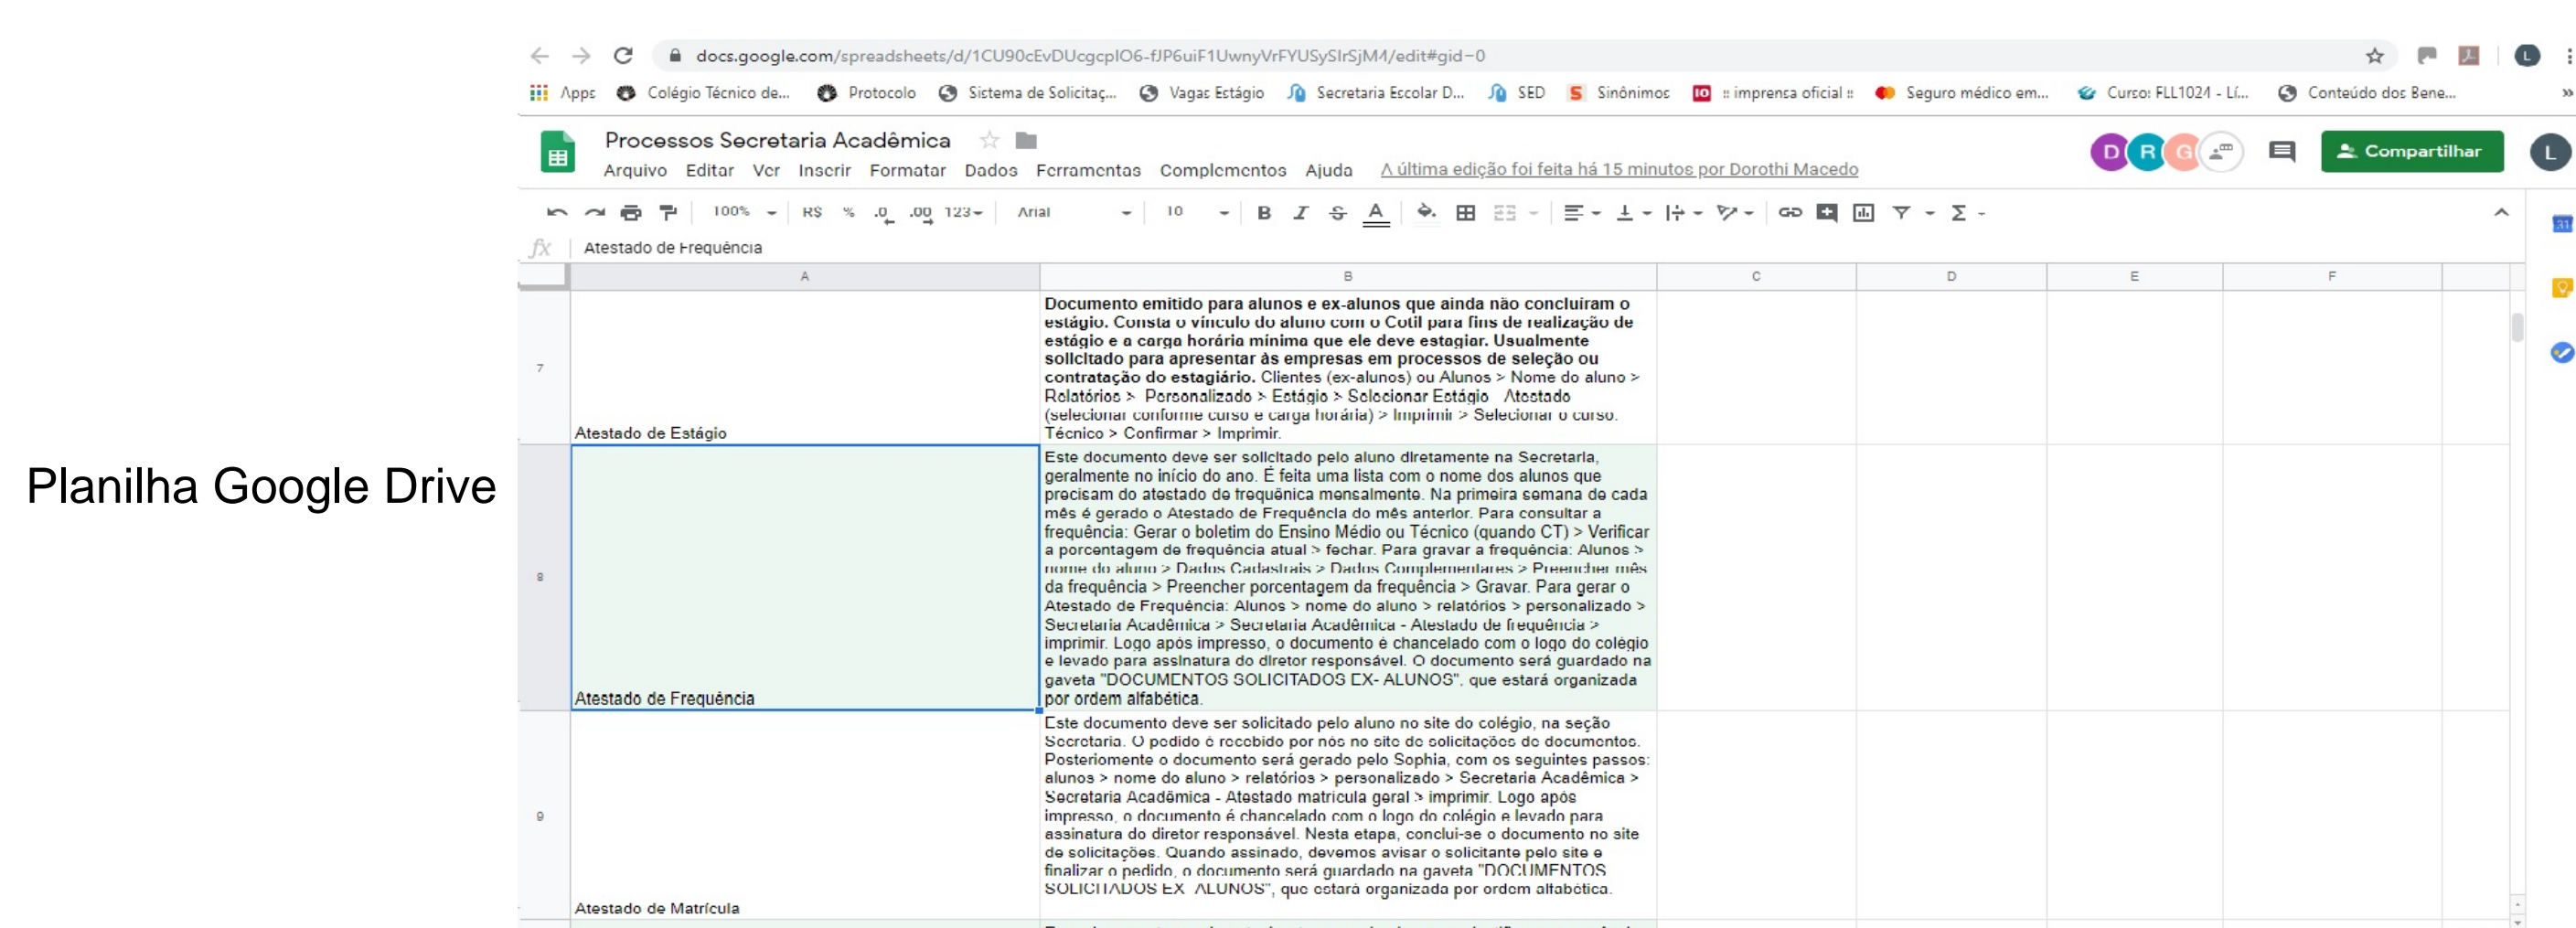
Planilha Google Drive

docs.google.com/spreadsheets/d/1CU90cEvDUcgcplO6-fJP6uiF1UwnyVrFYUSySlrSjM4/edit#gid=0

Apps | Colégio Técnico de... | Protocolo | Sistema de Solicitaç... | Vagas Estágio | Secretaria Escolar D... | SED | Sinônimos | :: imprensa oficial :: | Seguro médico em... | Curso: FLL1024 - Lí... | Conteúdo dos Bene...

Processos Secretaria Acadêmica

Arquivo Editar Ver Inserir Formatar Dados Ferramentas Complementos Ajuda A última edição foi feita há 15 minutos por Dorothi Macedo

D R G

Compartilhar

L

100% R$ % .0 .00 123 Arial 10 B I S A

fx Atestado de Frequência

| | A | B | C | D | E | F |
|---|---|---|---|---|---|---|
| 7 | Atestado de Estágio | Documento emitido para alunos e ex-alunos que ainda não concluiram o estágio. Consta o vínculo do aluno com o Cotil para fins de realização de estágio e a carga horária mínima que ele deve estagiar. Usualmente solicitado para apresentar às empresas em processos de seleção ou contratação do estagiário. Clientes (ex-alunos) ou Alunos > Nome do aluno > Relatórios > Personalizado > Estágio > Selecionar Estágio Atestado (selecionar conforme curso e carga horária) > Imprimir > Selecionar o curso. Técnico > Confirmar > Imprimir. | | | | |
| 8 | Atestado de Frequência | Este documento deve ser solicitado pelo aluno diretamente na Secretaria, geralmente no início do ano. É feita uma lista com o nome dos alunos que precisam do atestado de frequência mensalmente. Na primeira semana de cada mês é gerado o Atestado de Frequência do mês anterior. Para consultar a frequência: Gerar o boletim do Ensino Médio ou Técnico (quando CT) > Verificar a porcentagem de frequência atual > fechar. Para gravar a frequência: Alunos > nome do aluno > Dados Cadastrais > Dados Complementares > Preencher mês da frequência > Preencher porcentagem da frequência > Gravar. Para gerar o Atestado de Frequência: Alunos > nome do aluno > relatórios > personalizado > Secretaria Acadêmica > Secretaria Acadêmica - Atestado de frequência > imprimir. Logo após impresso, o documento é chancelado com o logo do colégio e levado para assinatura do diretor responsável. O documento será guardado na gaveta "DOCUMENTOS SOLICITADOS EX- ALUNOS", que estará organizada por ordem alfabética. | | | | |
| 9 | Atestado de Matrícula | Este documento deve ser solicitado pelo aluno no site do colégio, na seção Secretaria. O pedido é recebido por nós no site de solicitações de documentos. Posteriormente o documento será gerado pelo Sophia, com os seguintes passos: alunos > nome do aluno > relatórios > personalizado > Secretaria Acadêmica > Secretaria Acadêmica - Atestado matricula geral > imprimir. Logo após impresso, o documento é chancelado com o logo do colégio e levado para assinatura do diretor responsável. Nesta etapa, conclui-se o documento no site de solicitações. Quando assinado, devemos avisar o solicitante pelo site e finalizar o pedido, o documento será guardado na gaveta "DOCUMENTOS SOLICITADOS EX ALUNOS", que estará organizada por ordem alfabética. | | | | |